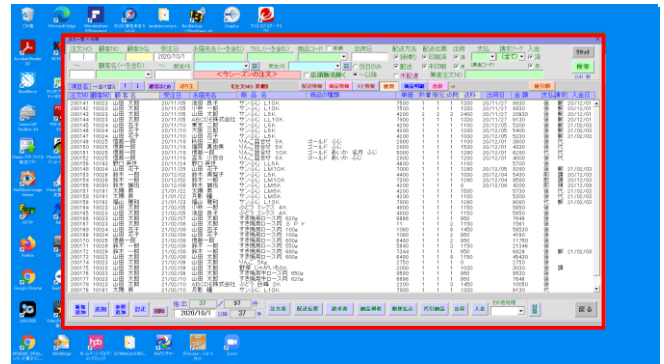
注文NO 顧客NO 顧客かな 受注日 お届先名(一部含む) TEL(一部含む) 商品コード 配送方法 配送状況 出荷 支払 請求ブック 入金

2020/10/1

検索

<サンプルの注文>

検索

配送情報 振込情報 その他 出荷 入金

注文NO 顧客NO 顧客名 受注日 お届け先 商品名/数量 単価 数量 税率 送料 合計 出荷日 金額 支払方法 入金日

200141 10023 山田 太郎 20/11/01 池田 直子 サンプル LSK 7500 1 1 1 1030 20/11/27 8530 後 郵 20/12/01
200142 10023 山田 太郎 20/11/02 山田 太郎 サンプル L10K 7500 1 1030 20/11/27 8530 後 郵 20/12/01
200143 10024 山田 花子 20/11/03 山田 花子 サンプル L5K 4200 2 2 3 2400 20/11/27 20830 後 郵 20/12/01
200144 10025 山田 花子 20/11/04 ABCDE株式会社 サンプル L10K 7500 1 1030 20/11/27 8530 後 郵 20/12/01
200145 10026 山田 太郎 20/11/05 山田 太郎 サンプル L5K 4200 1 1 1030 20/12/05 5430 後 郵 21/02/03

戻る

37 / 97

2020/10/1